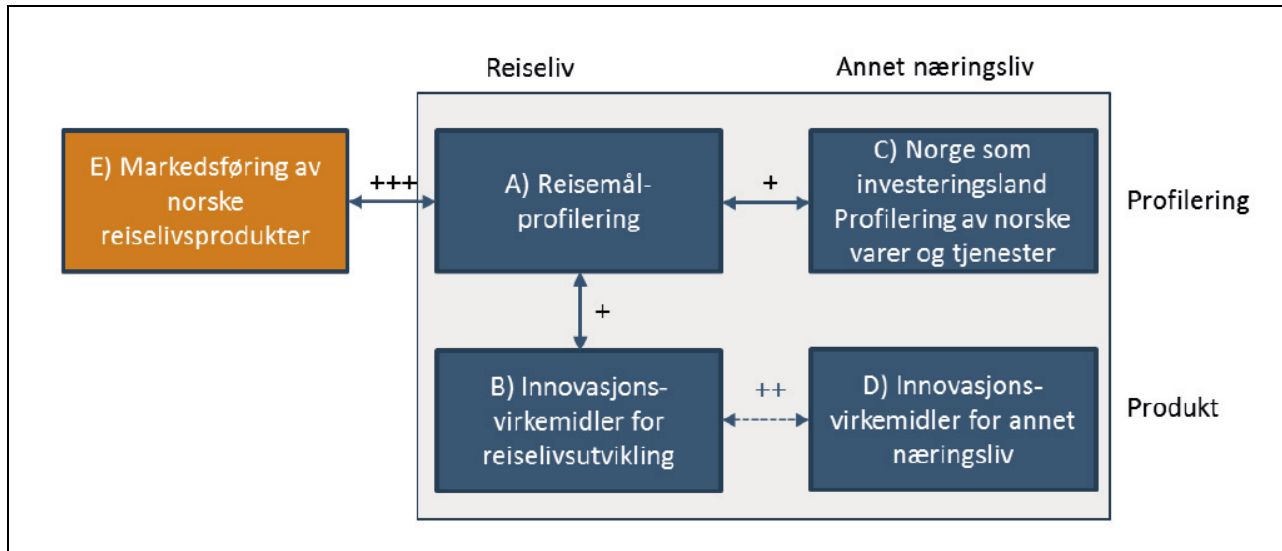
Reiseliv

Annet næringsliv

E) Markedsføring av norske reiselivsprodukter

+++

A) Reisemålprofilering

+

C) Norge som investeringsland Profilering av norske varer og tjenester

Profilering

+

B) Innovasjonsvirkemidler for reiselivsutvikling

++

D) Innovasjonsvirkemidler for annet næringsliv

Produkt